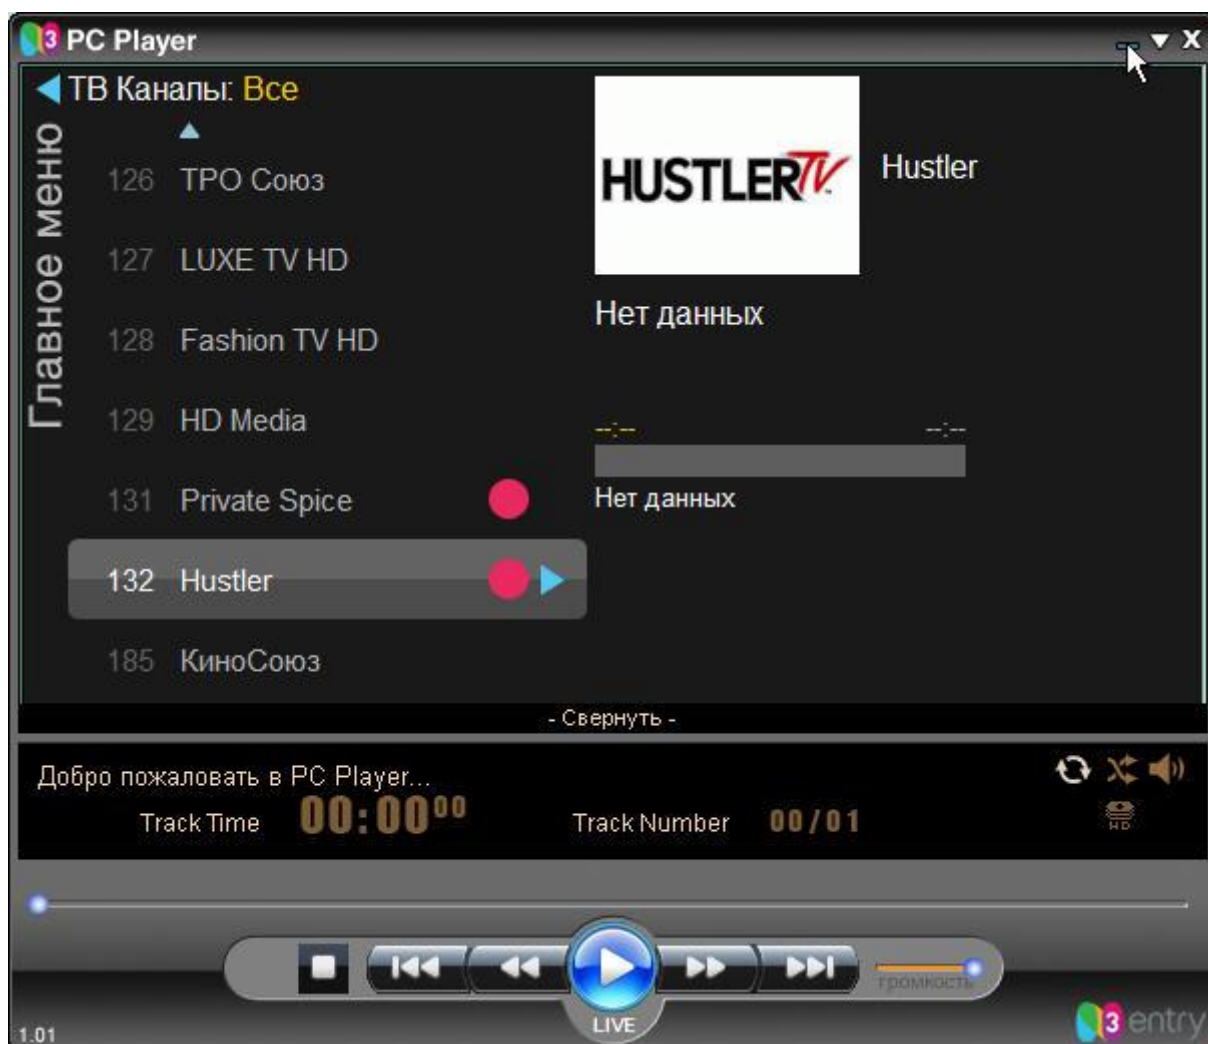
3 PC Player

ТВ Каналы: Все

Главное меню

126 ТРО Союз
127 LUXE TV HD
128 Fashion TV HD
129 HD Media
131 Private Spice
132 Hustler
185 КиноСоюз

HUSTLER TV

Hustler

Нет данных

--:-- --:--

Нет данных

- Свернуть -

Добро пожаловать в PC Player...

Track Time $00:00^{00}$ Track Number 00/01

HD

громкость

LIVE

1.01

3 entry